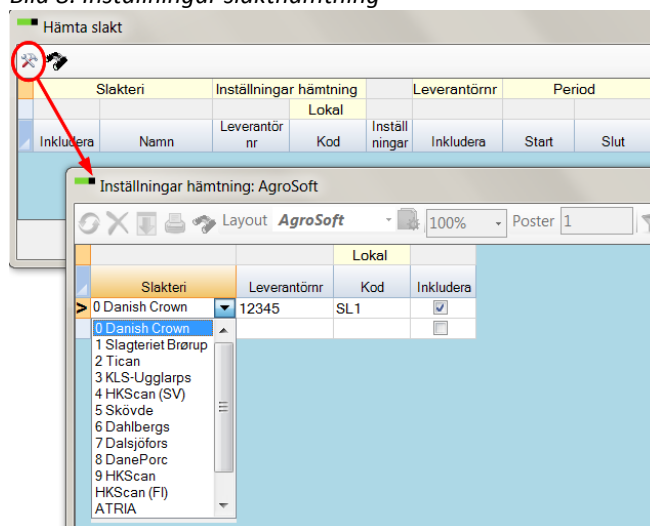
Bild 8. Inställningar slakthämtning

Hämta slakt

| Slakteri | | Inställningar hämtning | | | Leverantörnr | Period | |
|---|---|---|---|---|---|---|---|
| | | | Lokal | | | | |
| Inkludera | Namn | Leverantör nr | Kod | Inställ ningar | Inkludera | Start | Slut |

Inställningar hämtning: AgroSoft

Layout AgroSoft 100% Poster 1

| Slakteri | Leverantörnr | Lokal Kod | Inkludera |
|---|---|---|---|
| 0 Danish Crown | 12345 | SL1 | ☑ |
| | | | ☐ |

0 Danish Crown
1 Slagteriet Brørup
2 Tican
3 KLS-Ugglarps
4 HKScan (SV)
5 Skövde
6 Dahlbergs
7 Dalsjöfors
8 DanePorc
9 HKScan
HKScan (FI)
ATRIA